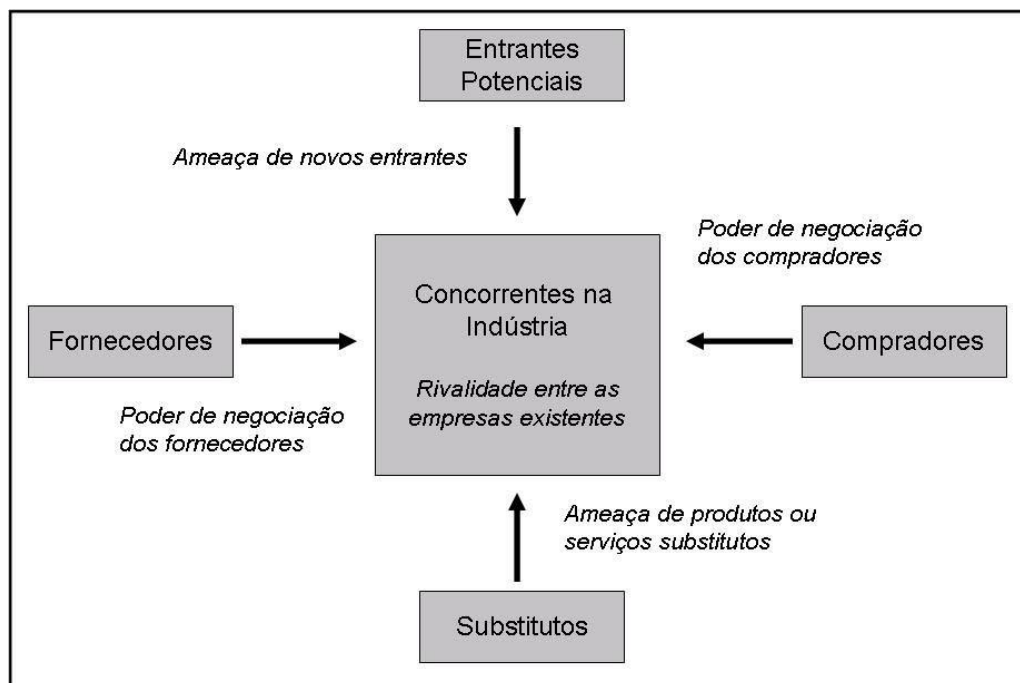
Entrantes Potenciais

Ameaça de novos entrantes

Poder de negociação dos compradores

Fornecedores

Concorrentes na Indústria

Rivalidade entre as empresas existentes

Compradores

Poder de negociação dos fornecedores

Ameaça de produtos ou serviços substitutos

Substitutos